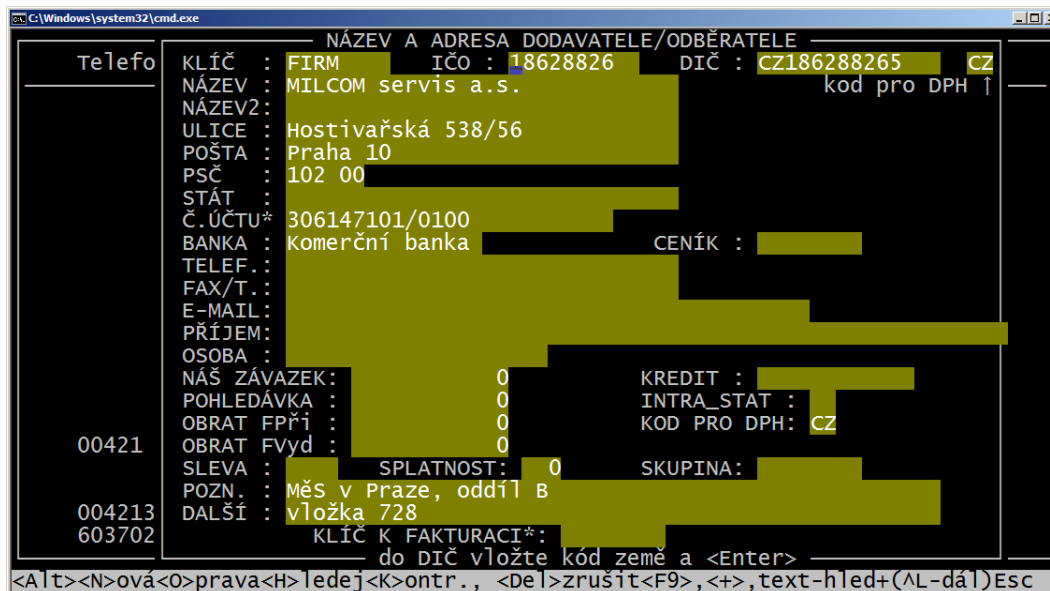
C:\Windows\system32\cmd.exe

NÁZEV A ADRESA DODAVATELE/ODBĚRATELE

Telefo

KLÍČ : FIRM IČO : 18628826 DIČ : CZ186288265 CZ
NÁZEV : MILCOM servis a.s. kod pro DPH ↑
NÁZEV2:
ULICE : Hostivařská 538/56
POŠTA : Praha 10
PSČ : 102 00
STÁT :
Č.ÚČTU* 306147101/0100
BANKA : Komerční banka CENÍK :
TELEF.:
FAX/T.:
E-MAIL:
PŘÍJEM:
OSOBA :
NÁŠ ZÁVAZEK: 0 KREDIT :
POHLEDÁVKA : 0 INTRA_STAT :
OBRAT FPři : 0 KOD PRO DPH: CZ
00421 OBRAT FVyd : 0
SLEVA : SPLATNOST: 0 SKUPINA:
POZN. : MěS v Praze, oddíl B
004213 DALŠÍ : vložka 728
603702 KLÍČ K FAKTURACI*:

do DIČ vložte kód země a <Enter>

<Alt><N>ová<O>prava<H>ledej<K>ontr., <Del>zrušit<F9>,<+>,text-hled+(^L-dál)Esc